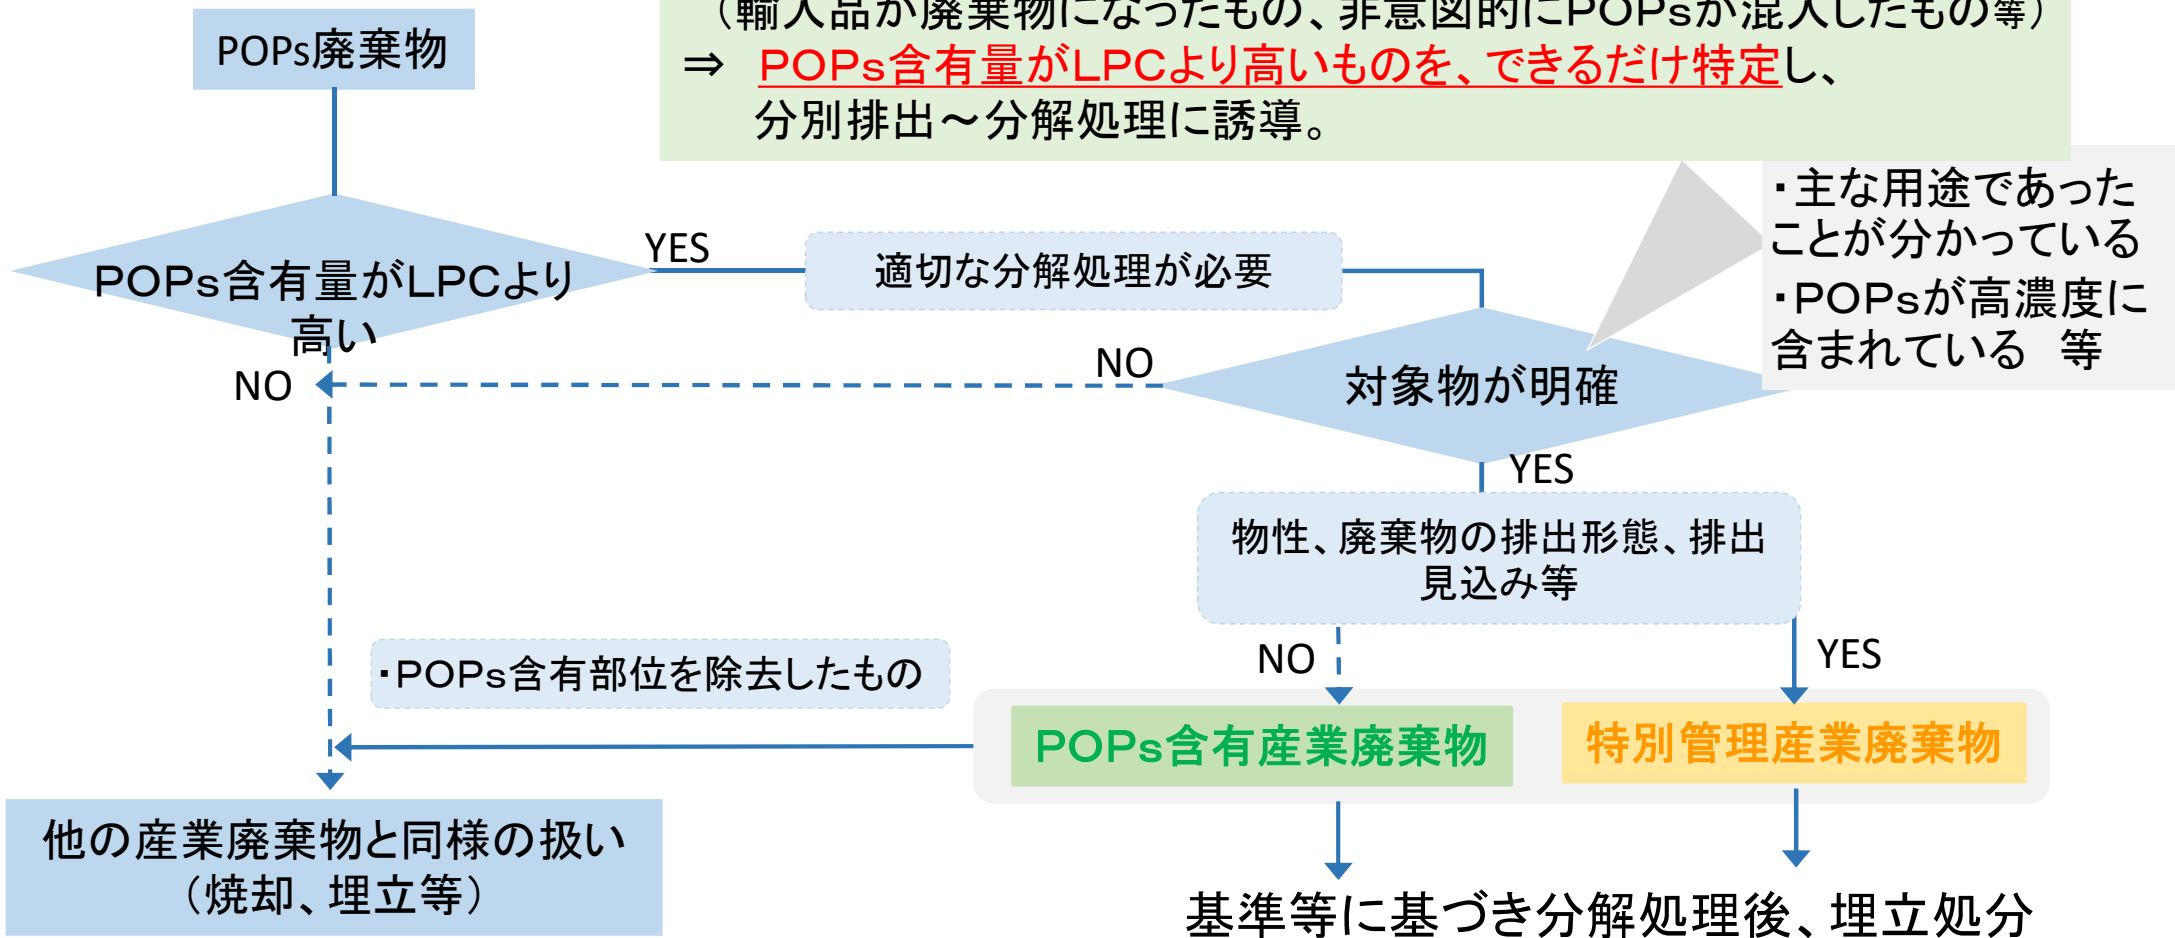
（輸入品が廃棄物になったもの、非意図的にPOPsが混入したもの等）
⇒ POPs含有量がLPCより高いものを、できるだけ特定し、
分別排出～分解処理に誘導。

POPs廃棄物

・主な用途であったことが分かっている
・POPsが高濃度に含まれている 等

POPs含有量がLPCより高い

YES

適切な分解処理が必要

NO

NO

対象物が明確

YES

物性、廃棄物の排出形態、排出見込み等

・POPs含有部位を除去したもの

NO

YES

POPs含有産業廃棄物

特別管理産業廃棄物

他の産業廃棄物と同様の扱い
（焼却、埋立等）

基準等に基づき分解処理後、埋立処分